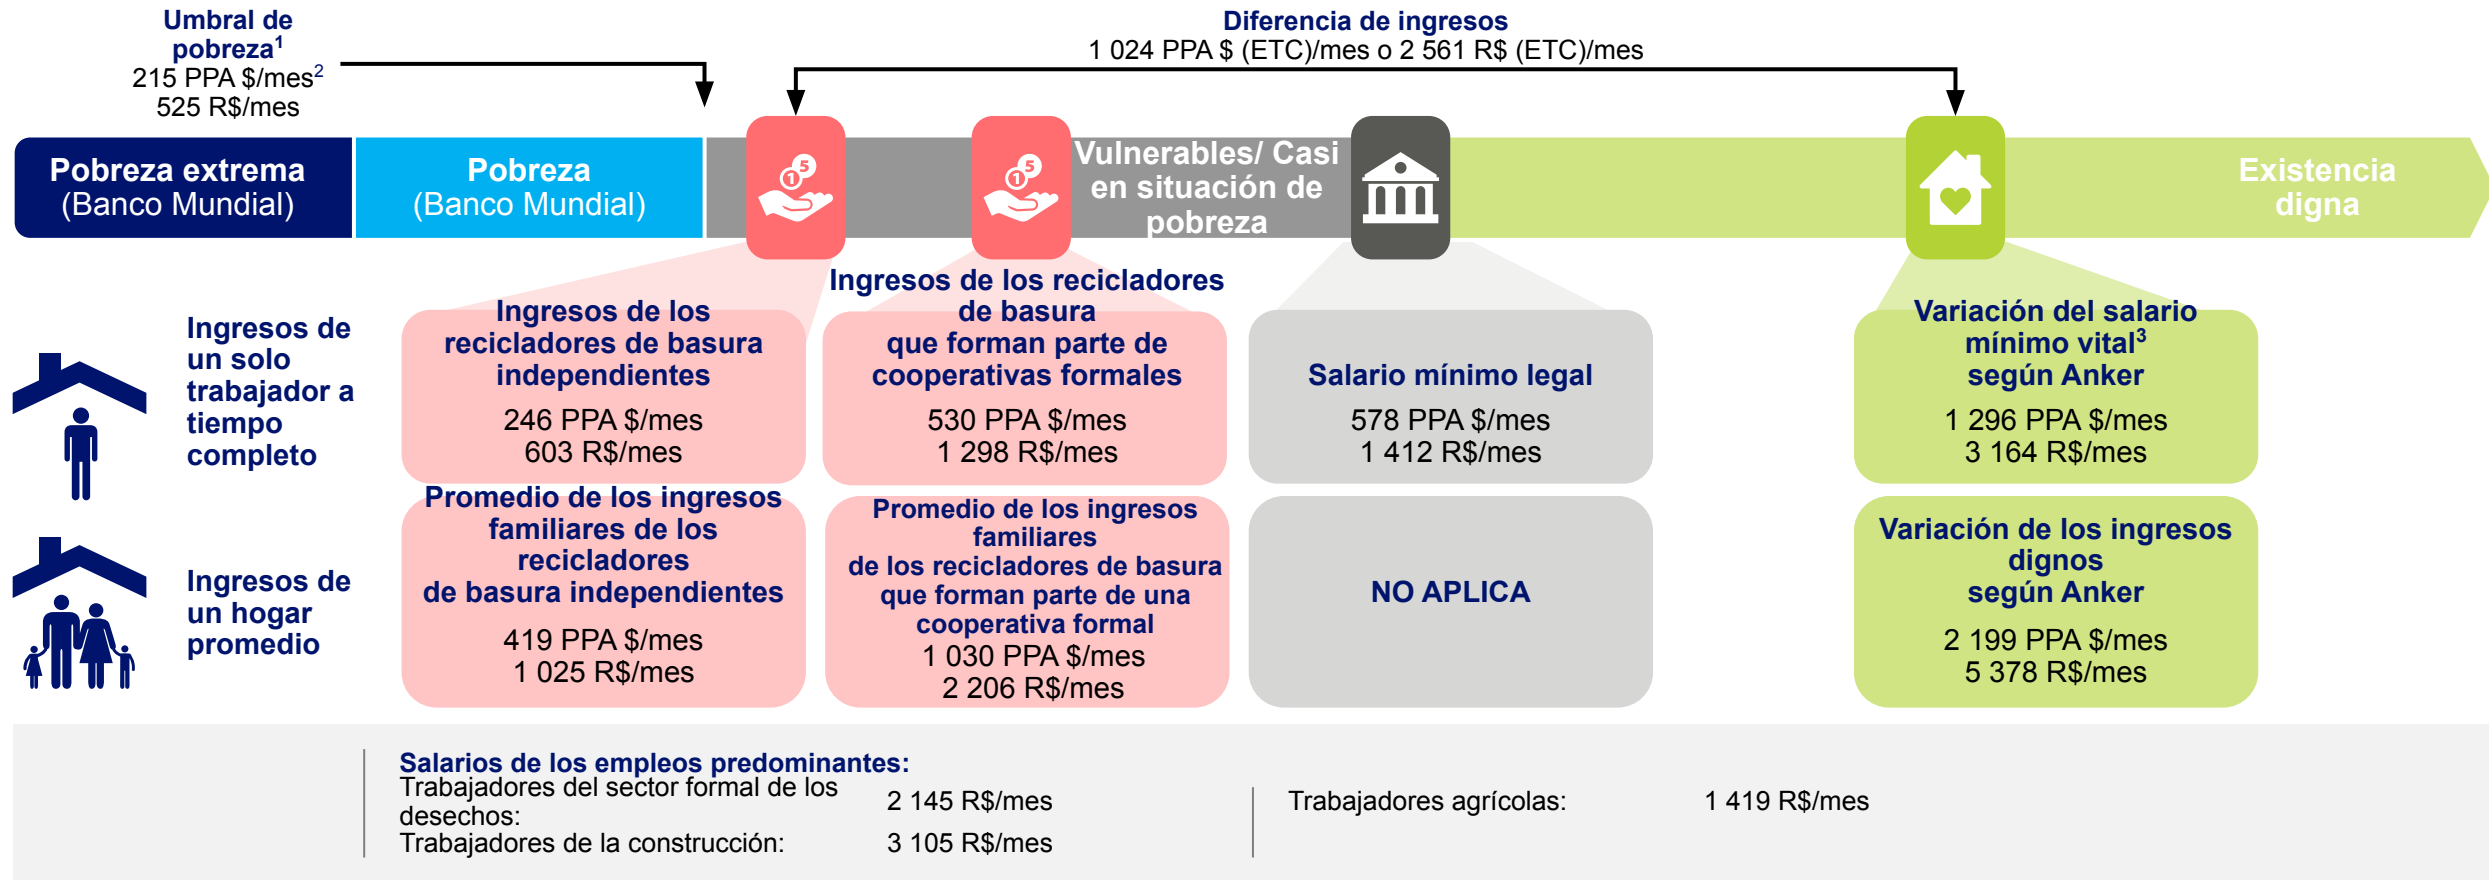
Umbral de pobreza$^1$
215 PPA $/mes$^2$
525 R$/mes

Diferencia de ingresos
1 024 PPA $ (ETC)/mes o 2 561 R$ (ETC)/mes

Pobreza extrema
(Banco Mundial)

Pobreza
(Banco Mundial)

Vulnerables/ Casi en situación de pobreza

Existencia digna

Ingresos de un solo trabajador a tiempo completo

Ingresos de los recicladores de basura independientes
246 PPA $/mes
603 R$/mes

Ingresos de los recicladores de basura que forman parte de cooperativas formales
530 PPA $/mes
1 298 R$/mes

Salario mínimo legal
578 PPA $/mes
1 412 R$/mes

Variación del salario mínimo vital$^3$ según Anker
1 296 PPA $/mes
3 164 R$/mes

Ingresos de un hogar promedio

Promedio de los ingresos familiares de los recicladores de basura independientes
419 PPA $/mes
1 025 R$/mes

Promedio de los ingresos familiares de los recicladores de basura que forman parte de una cooperativa formal
1 030 PPA $/mes
2 206 R$/mes

NO APLICA

Variación de los ingresos dignos según Anker
2 199 PPA $/mes
5 378 R$/mes

Salarios de los empleos predominantes:
Trabajadores del sector formal de los desechos: 2 145 R$/mes
Trabajadores de la construcción: 3 105 R$/mes
Trabajadores agrícolas: 1 419 R$/mes